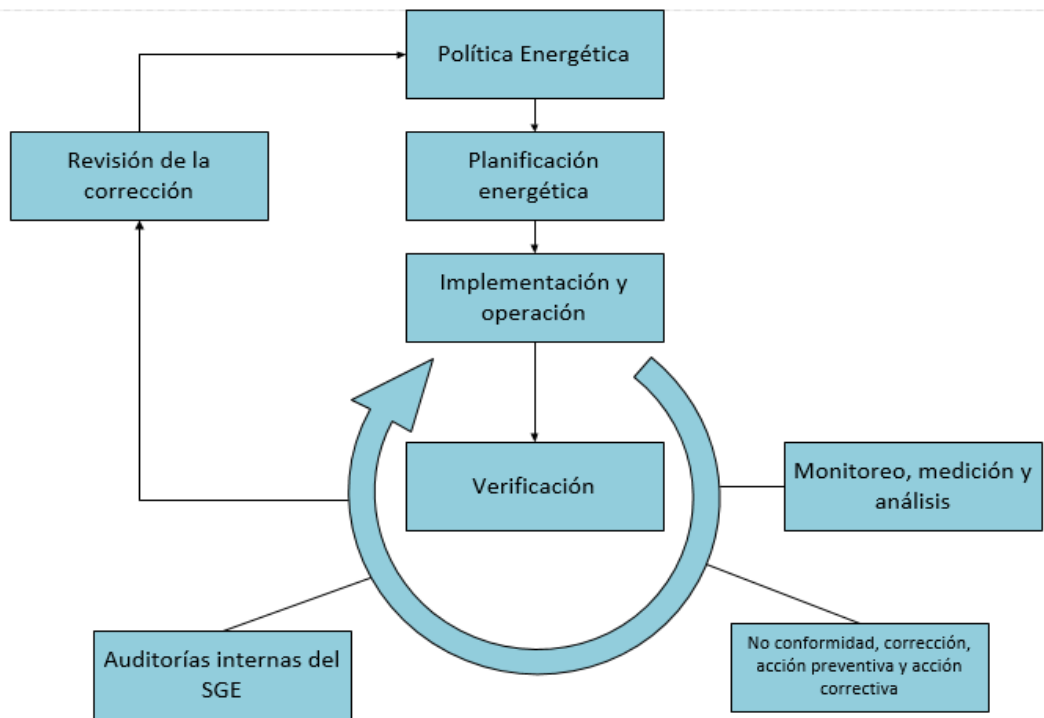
Política Energética

Revisión de la corrección

Planificación energética

Implementación y operación

Verificación

Monitoreo, medición y análisis

Auditorías internas del SGE

No conformidad, corrección, acción preventiva y acción correctiva